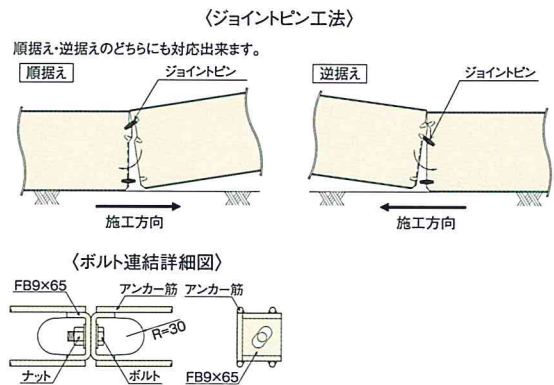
〈ジョイントピン工法〉

順据え・逆据えのどちらにも対応出来ます。

順据え

ジョイントピン

施工方向

逆据え

ジョイントピン

施工方向

〈ボルト連結詳細図〉

FB9×65

アンカー筋

アンカー筋

R=30

ナット

ボルト

FB9×65